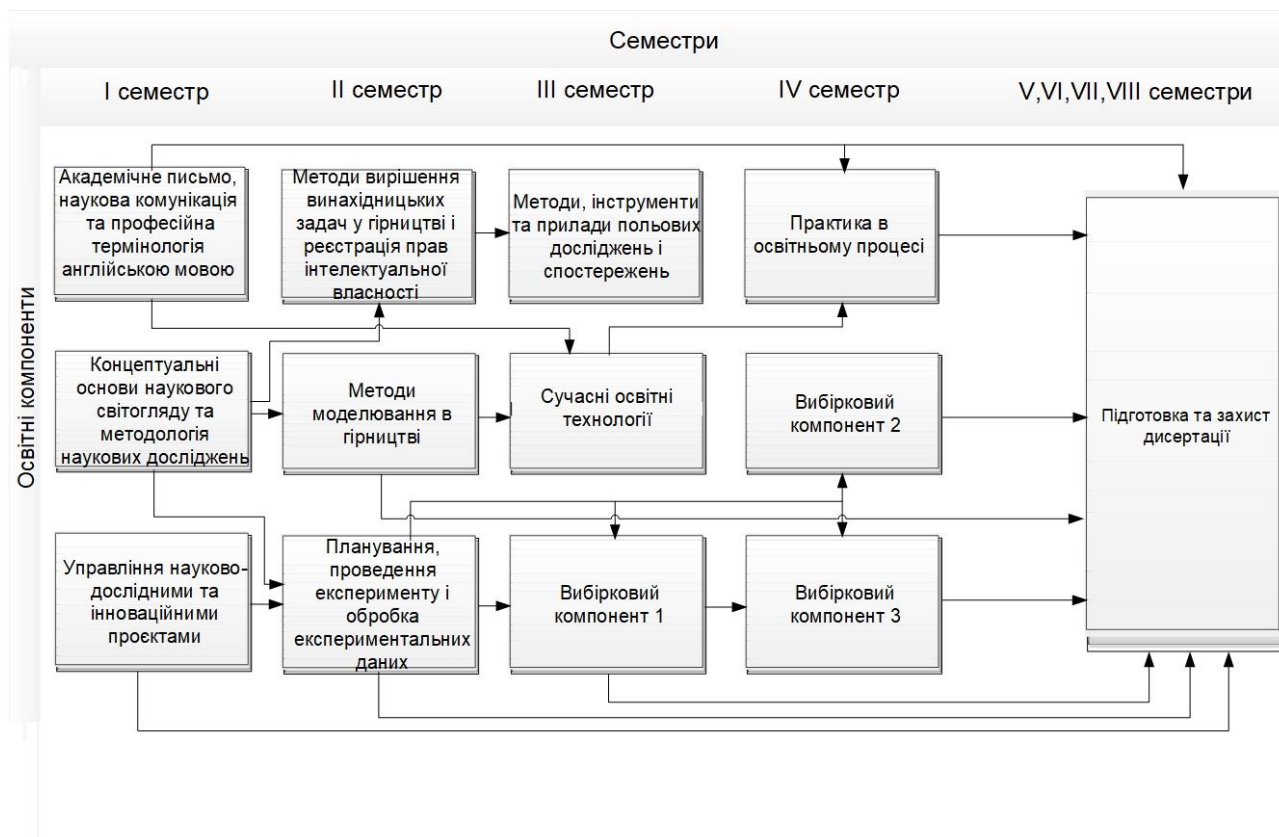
Семестри

I семестр

II семестр

III семестр

IV семестр

V,VI,VII,VIII семестри

Освітні компоненти

Академічне письмо, наукова комунікація та професійна термінологія англійською мовою

Методи вирішення винахідницьких задач у гірництві і реєстрація прав інтелектуальної власності

Методи, інструменти та прилади польових досліджень і спостережень

Практика в освітньому процесі

Концептуальні основи наукового світогляду та методологія наукових досліджень

Методи моделювання в гірництві

Сучасні освітні технології

Вибірковий компонент 2

Підготовка та захист дисертації

Управління науково-дослідними та інноваційними проєктами

Планування, проведення експерименту і обробка експериментальних даних

Вибірковий компонент 1

Вибірковий компонент 3